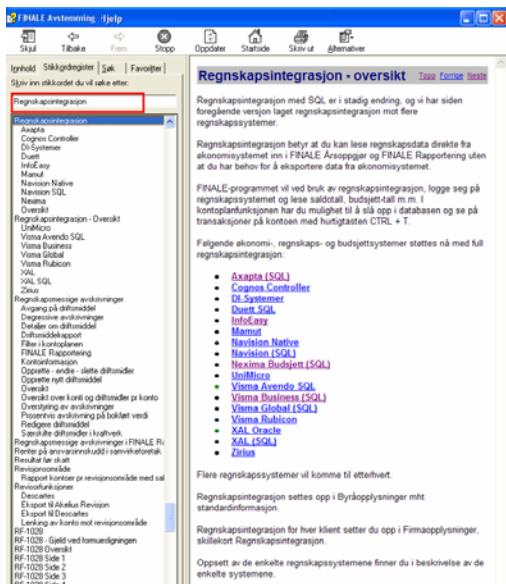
FINALE Avstemming :Hjelp

Skjul Tilbake Frem Stopp Oppdater Startside Skriv ut Alternativer

Innhold Stikkordregister Søk Favoritter

Skriv inn stikkordet du vil søke etter:

Regnskapsintegrasjon

Regnskapsintegrasjon
Axapta
Cognos Controller
DI-Systemer
Duett
InfoEasy
Mamut
Navision Native
Navision SQL
Nexima
Oversikt
Regnskapsintegrasjon - Oversikt
UniMicro
Visma Avendo SQL
Visma Business
Visma Global
Visma Rubicon
XAL
XAL SQL
Zirius
Regnskapsmessige avskrivninger
Avgang på driftsmiddel
Degressive avskrivninger
Detaljer om driftsmiddel
Driftsmiddelrapport
Filter i kontoplanen
FINALE Rapportering
Kontoinformasjon
Opprette - endre - slette driftsmidler
Opprette nytt driftsmiddel
Oversikt
Oversikt over konti og driftsmidler pr konto
Overstyring av avskrivninger
Prosentvis avskrivning på bokført verdi
Redigere driftsmiddel
Særskilte driftsmidler i kraftverk
Regnskapsmessige avskrivninger i FINALE R
Renter på ansvarsinnskudd i samvirkeforetak
Resultat før skatt
Revisjonsområde
Rapport kontoer pr revisjonsområde med sal
Revisorfunksjoner
Descartes
Eksport til Akelius Revisjon
Eksport til Descartes
Lenking av konto mot revisjonsområde
RF-1028
RF-1028 - Gjeld ved formuesligningen
RF-1028 Oversikt
RF-1028 Side 1
RF-1028 Side 2
RF-1028 Side 3

Regnskapsintegrasjon - oversikt Topp Forrige Neste

Regnskapsintegrasjon med SQL er i stadig endring, og vi har siden foregående versjon laget regnskapsintegrasjon mot flere regnskapsystemer.

Regnskapsintegrasjon betyr at du kan lese regnskapsdata direkte fra økonomisystemet inn i FINALE Årsoppgjør og FINALE Rapportering uten at du har behov for å eksportere data fra økonomisystemet.

FINALE-programmet vil bruk av regnskapsintegrasjon, logge seg på regnskapssystemet og lese saldotall, budsjett-tall m.m. I kontoplanfunksjonen har du mulighet til å slå opp i databasen og se på transaksjoner på kontoen med hurtigtasten CTRL + T.

Følgende økonomi-, regnskaps- og budsjettsystemer støttes nå med full regnskapsintegrasjon:

- Axapta (SQL)
- Cognos Controller
- DI-Systemer
- Duett SQL
- InfoEasy
- Mamut
- Navision Native
- Navision (SQL)
- Nexima Budsjett (SQL)
- UniMicro
- Visma Avendo SQL
- Visma Business (SQL)
- Visma Global (SQL)
- Visma Rubicon
- XAL Oracle
- XAL (SQL)
- Zirius

Flere regnskapssystemer vil komme til etterhvert.

Regnskapsintegrasjon settes opp i Byråopplysninger mht standardinformasjon.

Regnskapsintegrasjon for hver klient setter du opp i Firmaopplysninger, skillekort Regnskapsintegrasjon.

Oppsett av de enkelte regnskapssystemene finner du i beskrivelse av de enkelte systemene.